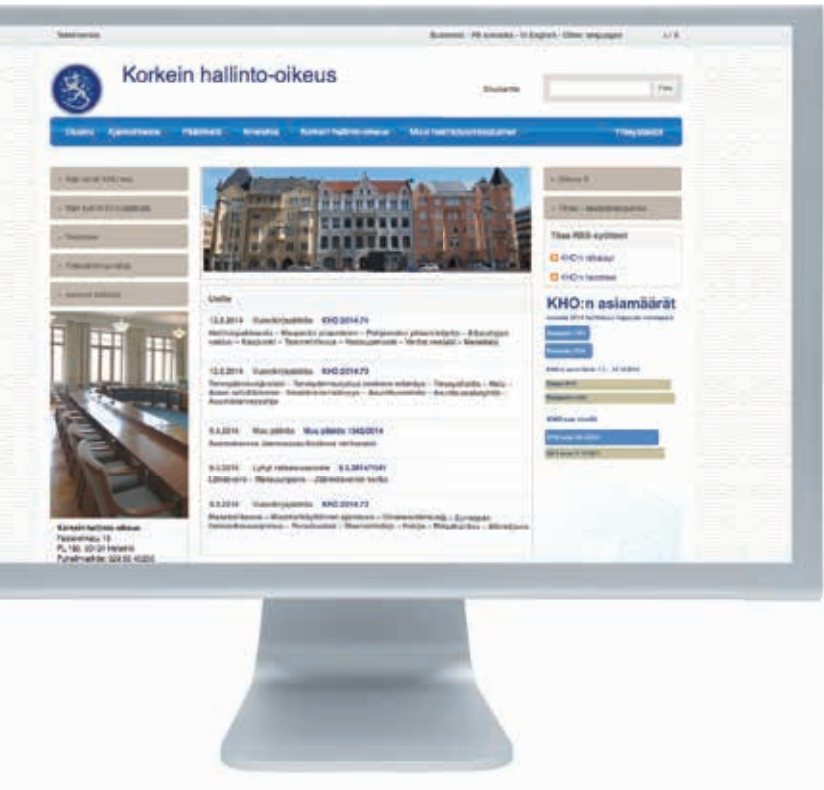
Korkein hallinto-oikeus

Hae

Uutiset

12.6.2014 Vuosikirjapäätös KHO:2014:74

12.6.2014 Vuosikirjapäätös KHO:2014:73

6.6.2014 Muu päätös Muu päätös 1542/2014

6.6.2014 Lyhyt ratkaisuseloste

6.6.2014 Vuosikirjapäätös KHO:2014:72

Tilaa RSS-syötteet

KHO:n tiedotteet

KHO:n asiamäärät

Korkein hallinto-oikeus
Fabianinkatu 15
PL 180, 00131 Helsinki